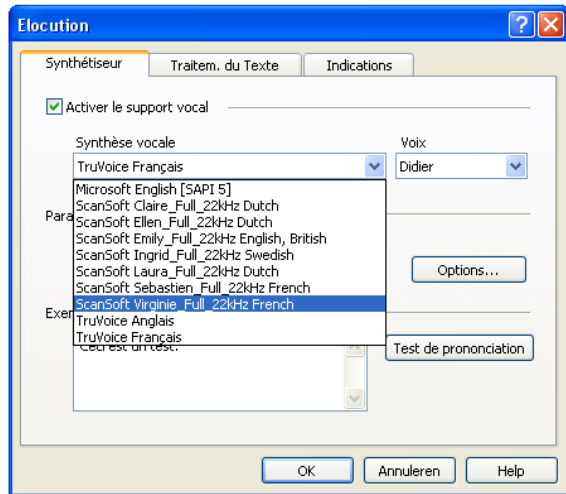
Elocution

Synthétiseur | Traitem. du Texte | Indications

Activer le support vocal

Synthèse vocale

TruVoice Français

Voix

Didier

Microsoft English [SAPI 5]
ScanSoft Claire_Full_22kHz Dutch
ScanSoft Ellen_Full_22kHz Dutch
ScanSoft Emily_Full_22kHz English, British
ScanSoft Ingrid_Full_22kHz Swedish
ScanSoft Laura_Full_22kHz Dutch
ScanSoft Sebastien_Full_22kHz French
ScanSoft Virginie_Full_22kHz French
TruVoice Anglais
TruVoice Français

Para

Options...

Exer

Ceci est un test.

Test de prononciation

OK | Annuleren | Help